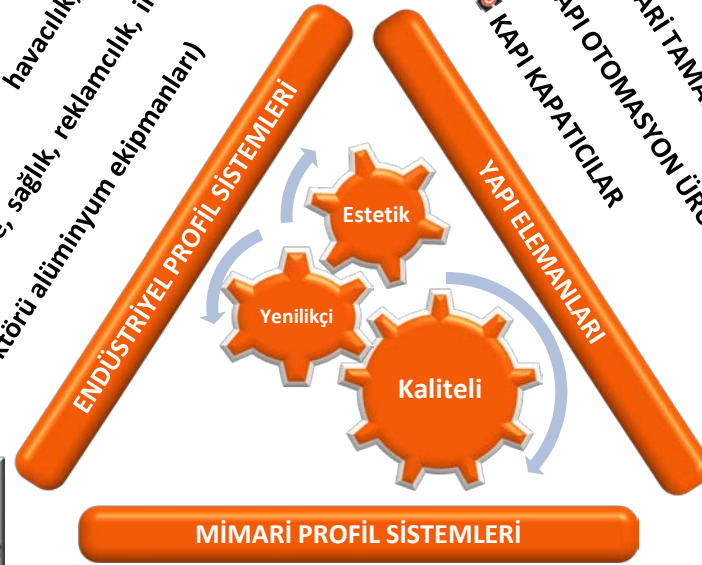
havacılık, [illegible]
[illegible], sağlık, reklamcılık, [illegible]
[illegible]törü alüminyum ekipmanları)
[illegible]ARİ TAMA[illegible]
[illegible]API OTOMASYON ÜRÜ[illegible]
KAPI KAPATICILAR
ENDÜSTRİYEL PROFİL SİSTEMLERİ
YAPI ELEMANLARI
Estetik
Yenilikçi
Kaliteli
MİMARİ PROFİL SİSTEMLERİ